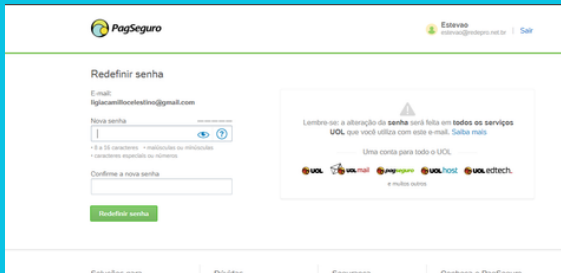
PagSeguro

Estevao
estevao@redepro.net.br | Sair

Redefinir senha

E-mail:
ligiacamillocelestino@gmail.com

Nova senha

• 8 a 16 caracteres • maiúsculas ou minúsculas
• caracteres especiais ou números

Confirme a nova senha

Redefinir senha

Lembre-se: a alteração da senha será feita em todos os serviços UOL que você utiliza com este e-mail. Saiba mais

Uma conta para todo o UOL

UOL UOLmail PagSeguro UOLhost UOL edtech.

e muitos outros

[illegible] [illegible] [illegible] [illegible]